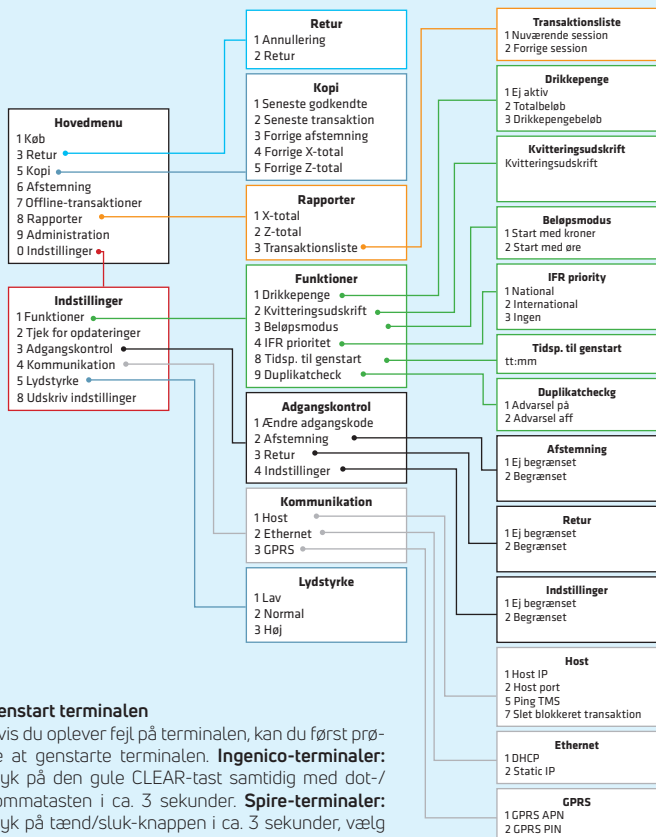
Hovedmenu
1 Køb
3 Retur
5 Kopi
6 Afstemning
7 Offline-transaktioner
8 Rapporter
9 Administration
0 Indstillinger

Indstillinger
1 Funktioner
2 Tjek for opdateringer
3 Adgangskontrol
4 Kommunikation
5 Lydstyrke
8 Udskriv indstillinger

Retur
1 Annullering
2 Retur

Kopi
1 Seneste godkendte
2 Seneste transaktion
3 Forrige afstemning
4 Forrige X-total
5 Forrige Z-total

Rapporter
1 X-total
2 Z-total
3 Transaktionsliste

Funktioner
1 Drikkepenge
2 Kvitteringsudskrift
3 Beløpsmodus
4 IFR prioritet
8 Tidsp. til genstart
9 Duplikatcheck

Adgangskontrol
1 Ændre adgangskode
2 Afstemning
3 Retur
4 Indstillinger

Kommunikation
1 Host
2 Ethernet
3 GPRS

Lydstyrke
1 Lav
2 Normal
3 Høj

Transaktionsliste
1 Nuværende session
2 Forrige session

Drikkepenge
1 Ej aktiv
2 Totalbeløb
3 Drikkepengebeløb

Kvitteringsudskrift
Kvitteringsudskrift

Beløpsmodus
1 Start med kroner
2 Start med øre

IFR priority
1 National
2 International
3 Ingen

Tidsp. til genstart
tt:mm

Duplikatcheckg
1 Advarsel på
2 Advarsel aff

Afstemning
1 Ej begrænset
2 Begrænset

Retur
1 Ej begrænset
2 Begrænset

Indstillinger
1 Ej begrænset
2 Begrænset

Host
1 Host IP
2 Host port
5 Ping TMS
7 Slet blokkeret transaktion

Ethernet
1 DHCP
2 Static IP

GPRS
1 GPRS APN
2 GPRS PIN

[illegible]enstart terminalen
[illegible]vis du oplever fejl på terminalen, kan du først prø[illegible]e at genstarte terminalen. Ingenico-terminaler: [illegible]yk på den gule CLEAR-tast samtidig med dot-/ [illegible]ommatasten i ca. 3 sekunder. Spire-terminaler: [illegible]yk på tænd/sluk-knappen i ca. 3 sekunder, vælg